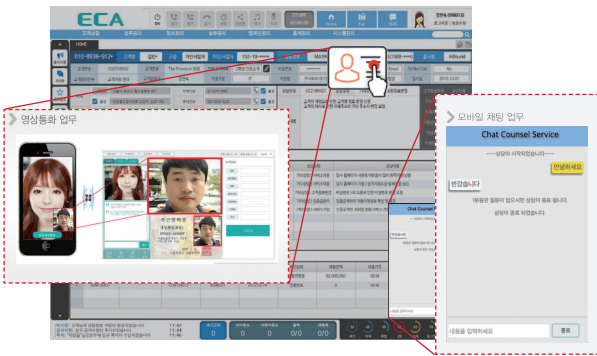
ECA

HOME

010-8836-9124

영상통화 업무

모바일 채팅 업무

Chat Counsel Service

상담이 시작되었습니다

안녕하세요

반갑습니다

대화 중 질문이 없으시면 상담이 종료 됩니다.

상담이 종료 되었습니다.

Chat Counsel

내용을 입력하세요

종료

Inbound

0

0

0/0

0/0

0/0